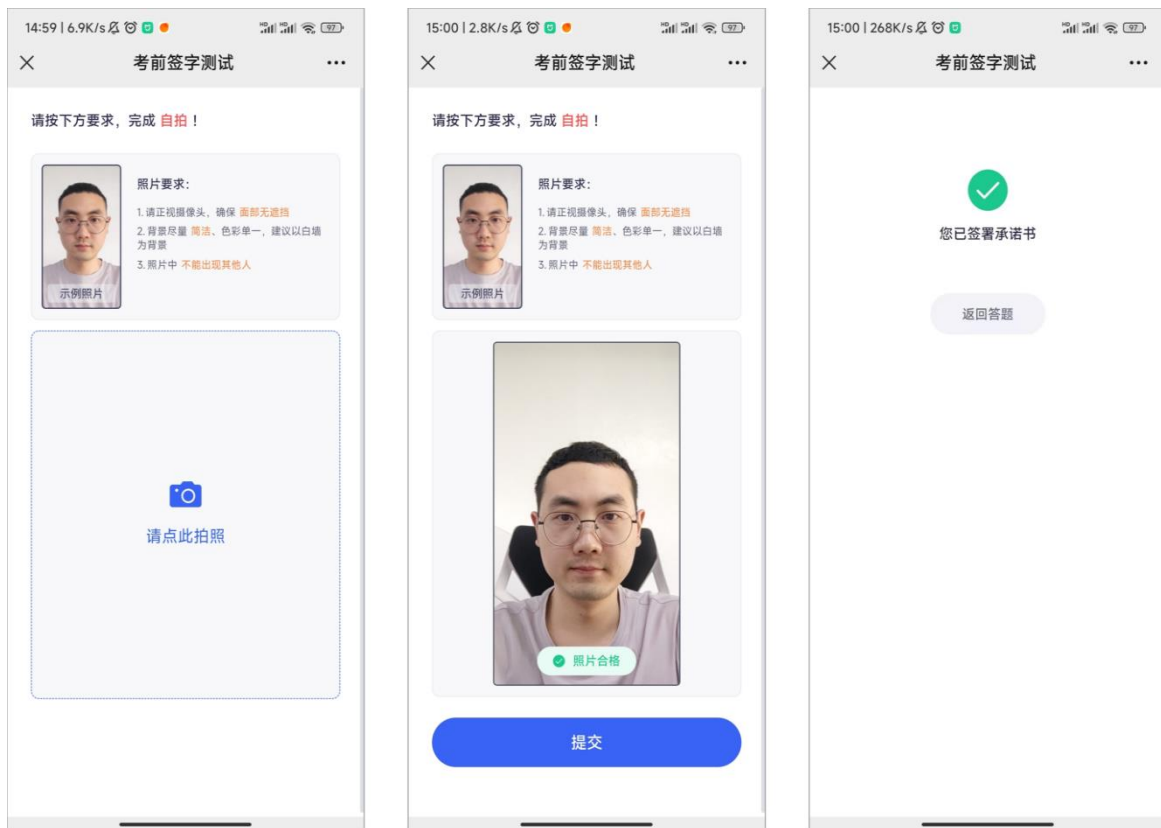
14:59 | 6.9K/s

97

×

考前签字测试

···

请按下方要求，完成 自拍！

照片要求：

1. 请正视摄像头，确保 面部无遮挡

2. 背景尽量 简洁、色彩单一，建议以白墙为背景

3. 照片中 不能出现其他人

示例照片

请点此拍照

15:00 | 2.8K/s

97

×

考前签字测试

···

请按下方要求，完成 自拍！

照片要求：

1. 请正视摄像头，确保 面部无遮挡

2. 背景尽量 简洁、色彩单一，建议以白墙为背景

3. 照片中 不能出现其他人

示例照片

照片合格

提交

15:00 | 268K/s

97

×

考前签字测试

···

您已签署承诺书

返回答题